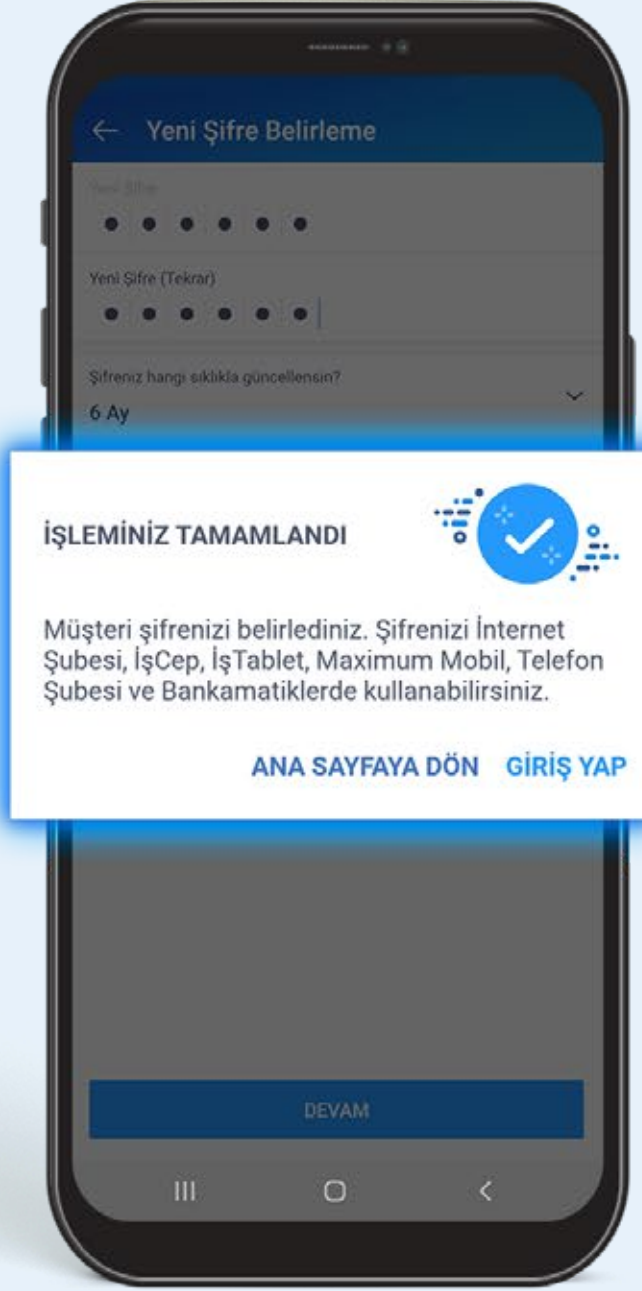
← Yeni Şifre Belirleme

Yeni Şifre
●●●●●●

Yeni Şifre (Tekrar)
●●●●●●

Şifreniz hangi sıklıkla güncellensin?
6 Ay

İŞLEMİNİZ TAMAMLANDI

Müşteri şifrenizi belirlediniz. Şifrenizi İnternet Şubesi, İşCep, İşTablet, Maximum Mobil, Telefon Şubesi ve Bankamatiklerde kullanabilirsiniz.

ANA SAYFAYA DÖN GİRİŞ YAP

DEVAM